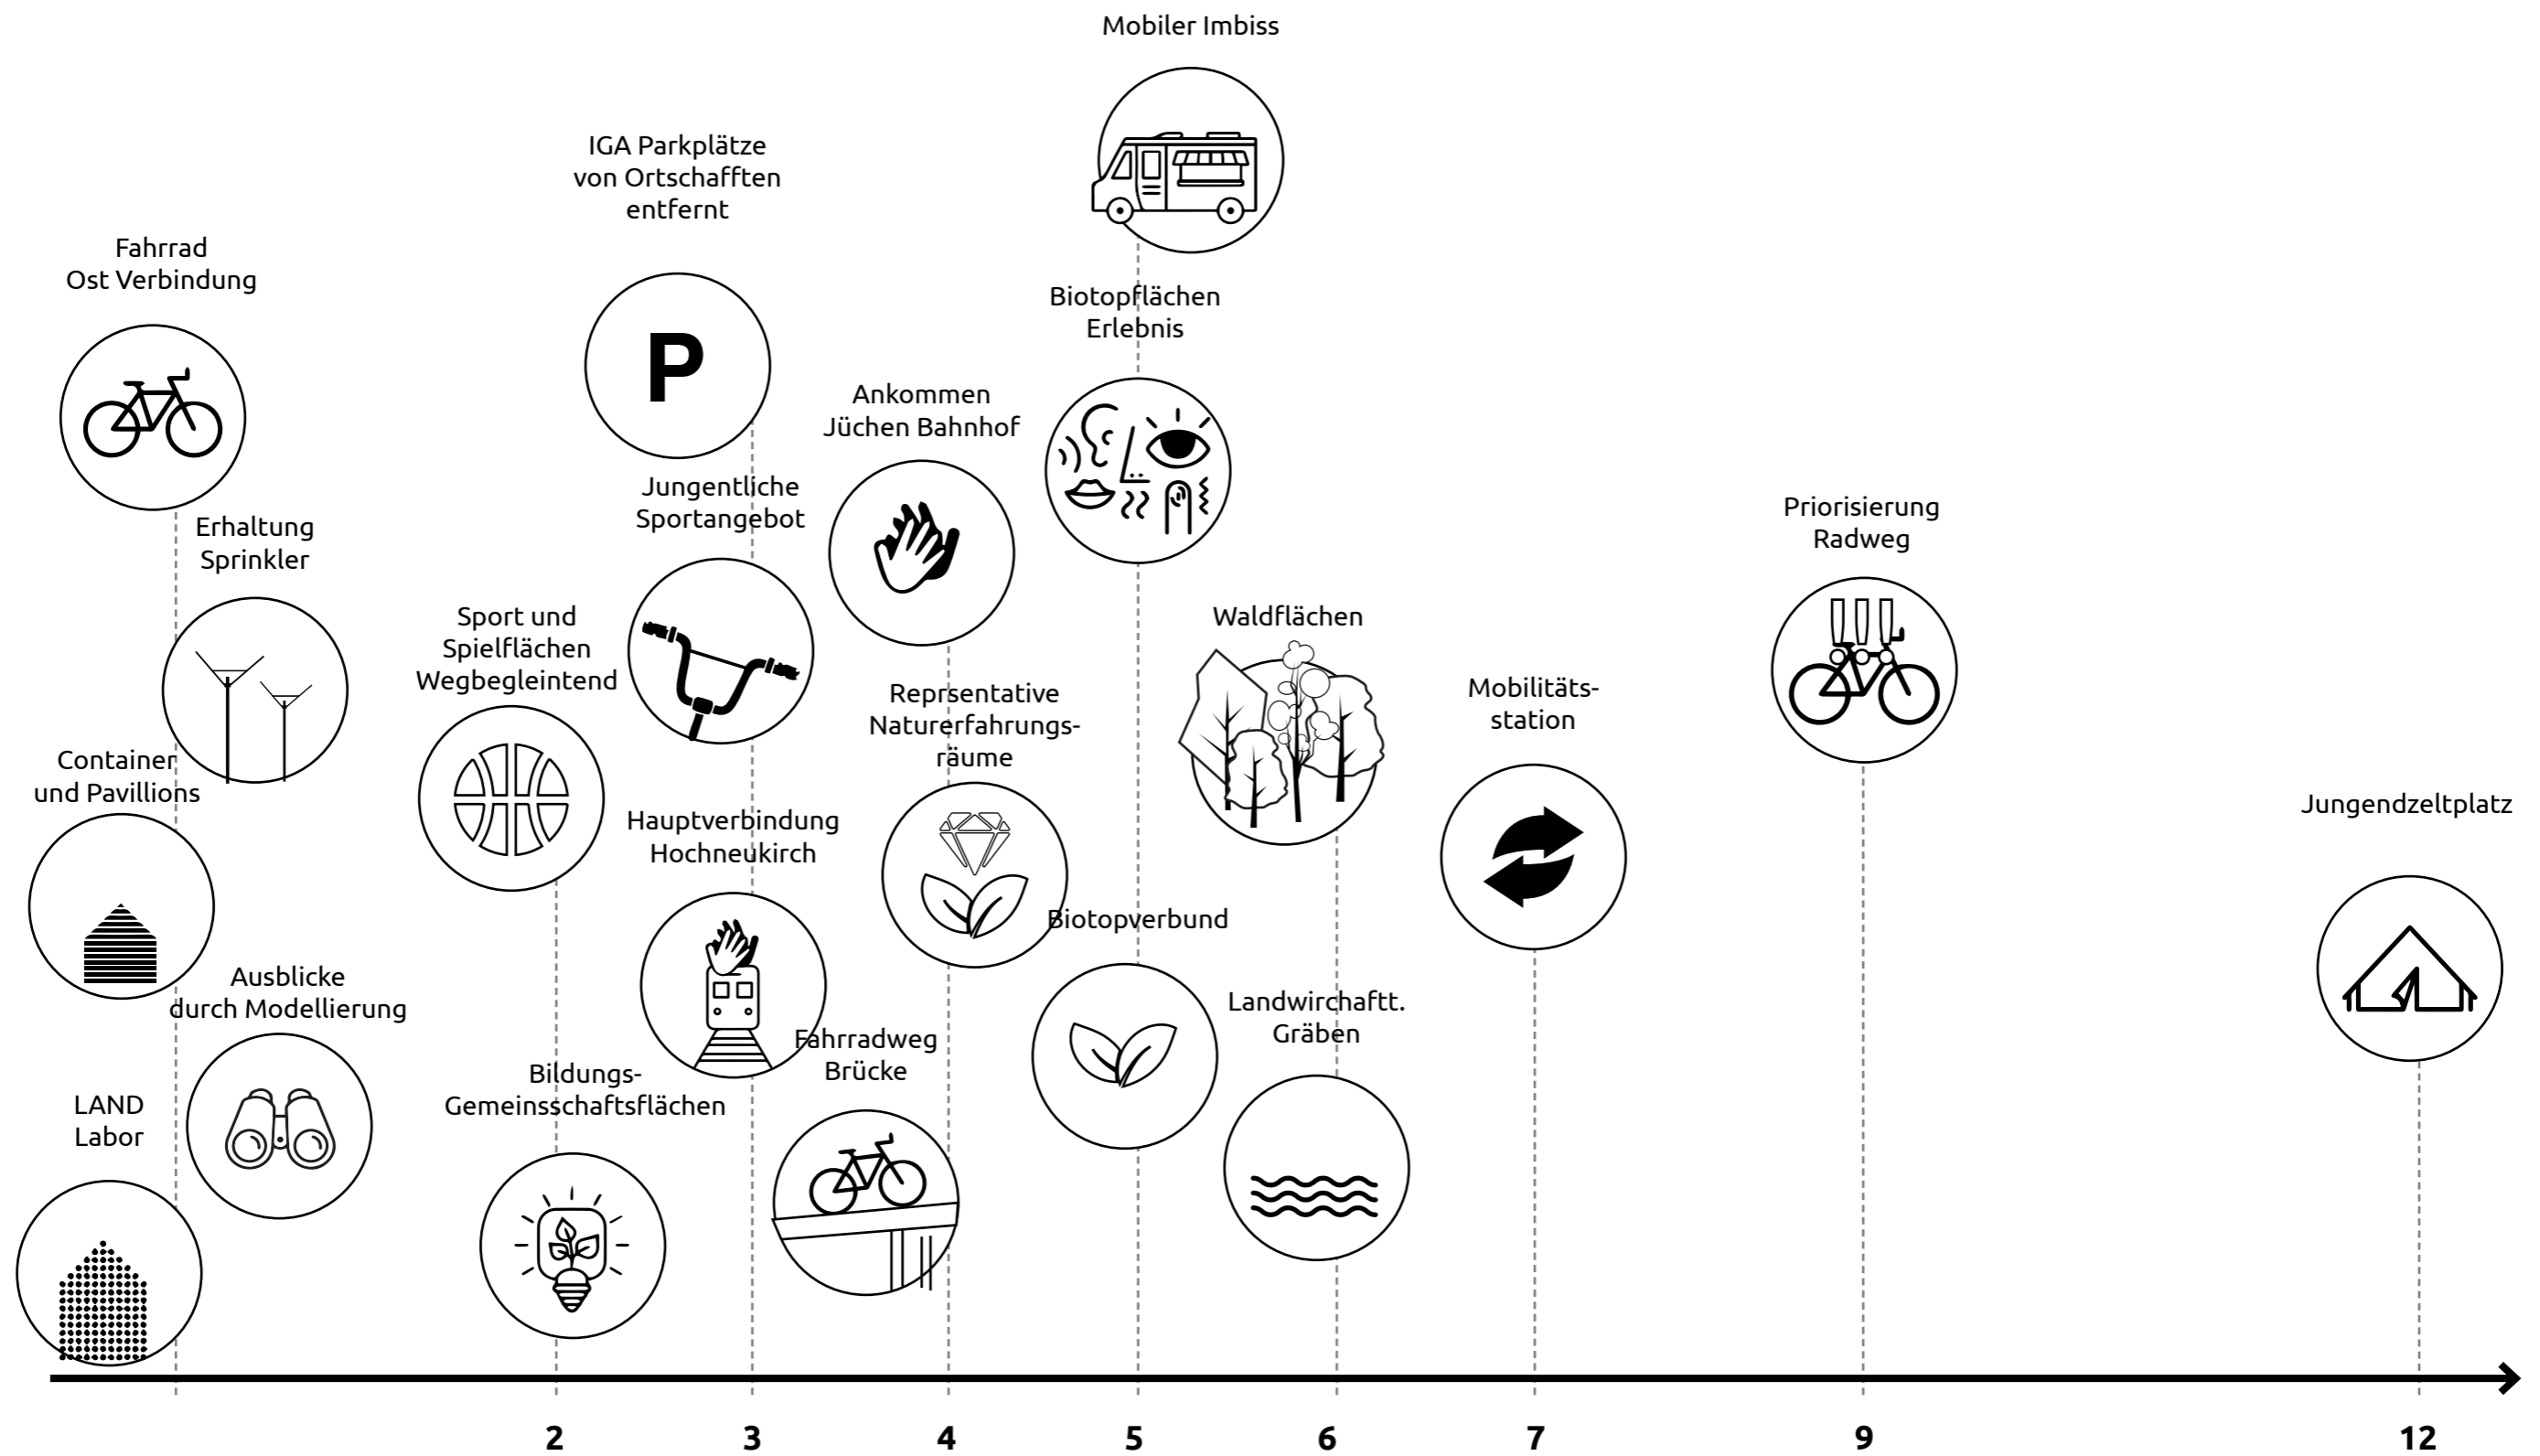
Mobiler Imbiss

IGA Parkplätze von Ortschafften entfernt

P

Fahrrad Ost Verbindung

Biotopflächen Erlebnis

Ankommen Jüchen Bahnhof

Jungentliche Sportangebot

Erhaltung Sprinkler

Priorisierung Radweg

Sport und Spielflächen Wegbegleintend

Waldflächen

Reprsentative Naturerfahrungsräume

Mobilitätsstation

Container und Pavillions

Hauptverbindung Hochneukirch

Jungendzeltplatz

Biotopverbund

Ausblicke durch Modellierung

Landwirchaftt. Gräben

Fahrradweg Brücke

Bildungs-Gemeinsschaftsflächen

LAND Labor

2 3 4 5 6 7 9 12